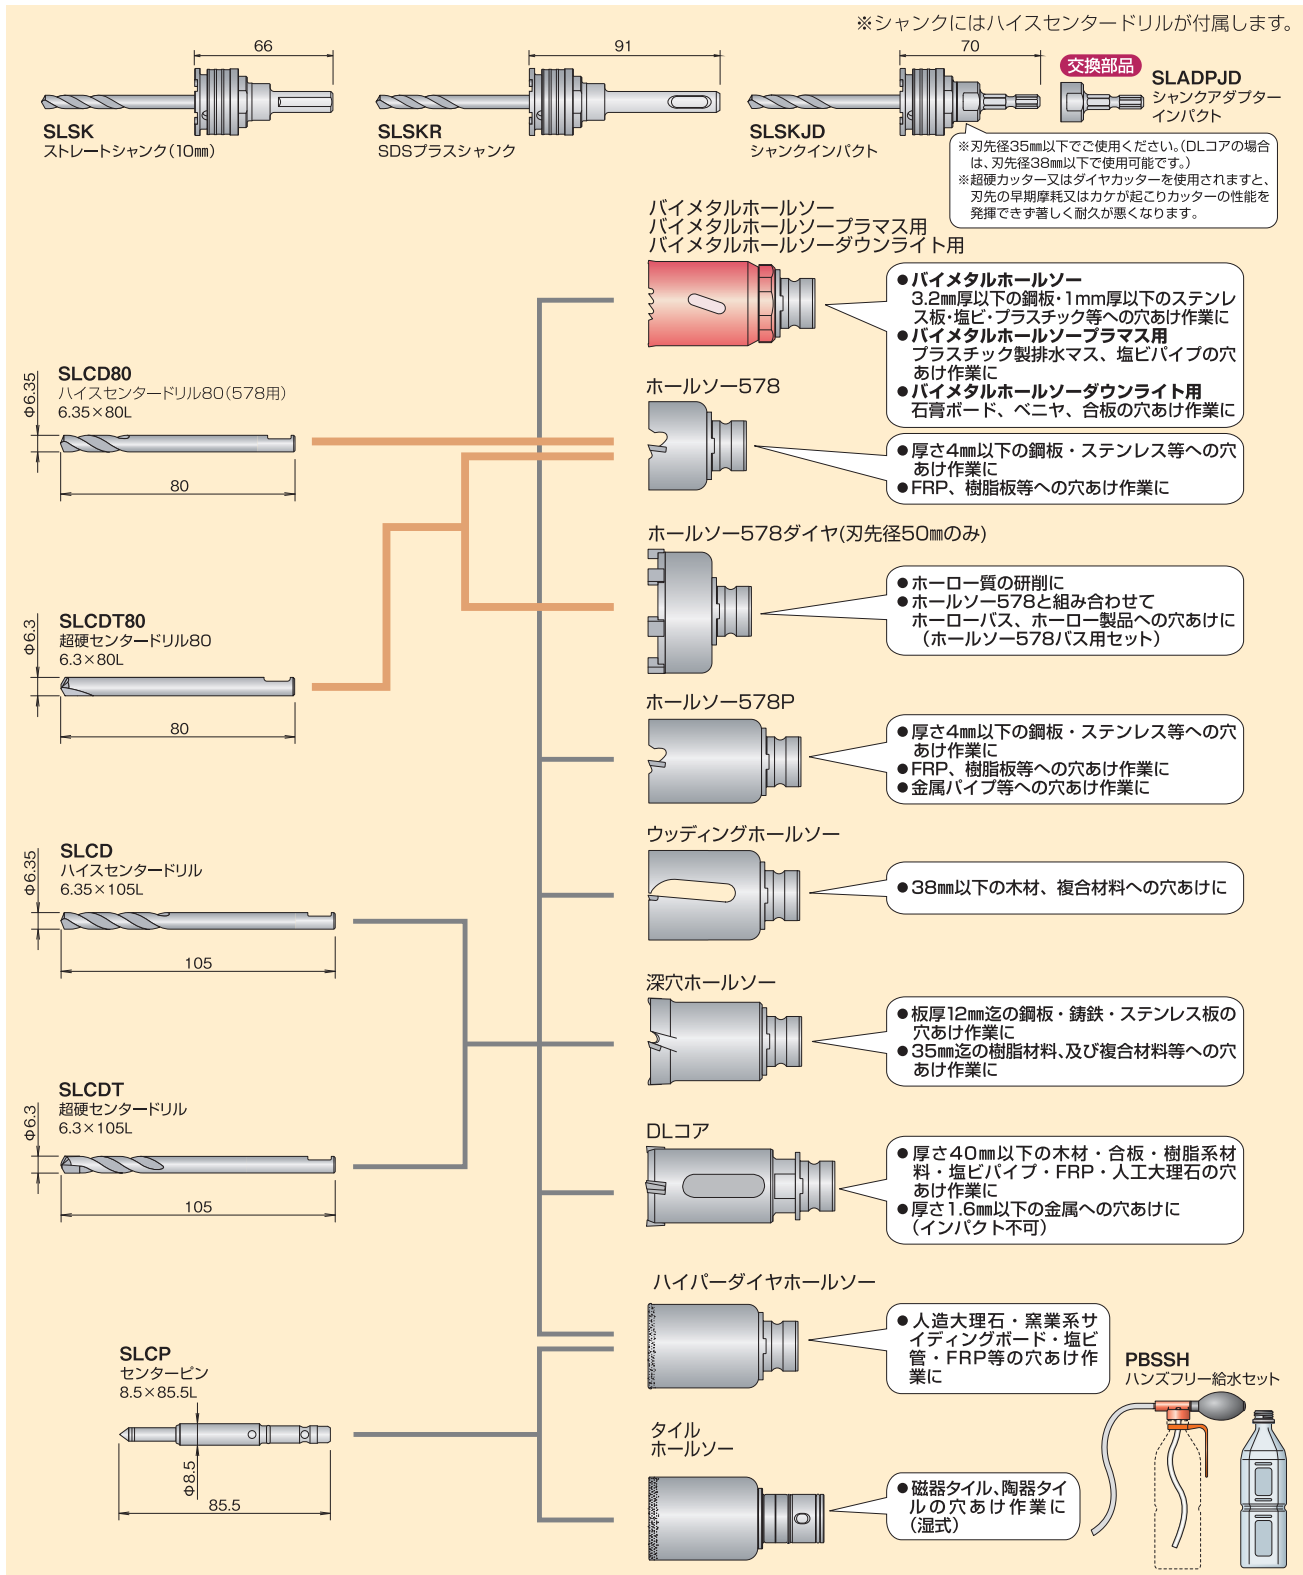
※シャンクにはハイスセンタードリルが付属します。

66

SLSK
ストレートシャンク(10㎜)

91

SLSKR
SDSプラスシャンク

70

SLSKJD
シャンクインパクト

交換部品

SLADPJD
シャンクアダプター
インパクト

※刃先径35㎜以下でご使用ください。(DLコアの場合は、刃先径38㎜以下で使用可能です。)
※超硬カッター又はダイヤカッターを使用されますと、刃先の早期摩耗又はカケが起こりカッターの性能を発揮できず著しく耐久が悪くなります。

バイメタルホールソー
バイメタルホールソープラマス用
バイメタルホールソーダウンライト用

●バイメタルホールソー
3.2㎜厚以下の鋼板･1mm厚以下のステンレス板･塩ビ･プラスチック等への穴あけ作業に
●バイメタルホールソープラマス用
プラスチック製排水マス、塩ビパイプの穴あけ作業に
●バイメタルホールソーダウンライト用
石膏ボード、ベニヤ、合板の穴あけ作業に

SLCD80
ハイスセンタードリル80(578用)
6.35×80L
Φ6.35
80

ホールソー578

●厚さ4㎜以下の鋼板・ステンレス等への穴あけ作業に
●FRP、樹脂板等への穴あけ作業に

ホールソー578ダイヤ(刃先径50㎜のみ)

●ホーロー質の研削に
●ホールソー578と組み合わせて
ホーローバス、ホーロー製品への穴あけに
(ホールソー578バス用セット)

SLCDT80
超硬センタードリル80
6.3×80L
Φ6.3
80

ホールソー578P

●厚さ4㎜以下の鋼板・ステンレス等への穴あけ作業に
●FRP、樹脂板等への穴あけ作業に
●金属パイプ等への穴あけ作業に

ウッディングホールソー

●38㎜以下の木材、複合材料への穴あけに

SLCD
ハイスセンタードリル
6.35×105L
Φ6.35
105

深穴ホールソー

●板厚12㎜迄の鋼板・鋳鉄・ステンレス板の穴あけ作業に
●35㎜迄の樹脂材料､及び複合材料等への穴あけ作業に

SLCDT
超硬センタードリル
6.3×105L
Φ6.3
105

DLコア

●厚さ40㎜以下の木材・合板・樹脂系材料・塩ビパイプ・FRP・人工大理石の穴あけ作業に
●厚さ1.6㎜以下の金属への穴あけに
(インパクト不可)

ハイパーダイヤホールソー

●人造大理石・窯業系サイディングボード・塩ビ管・FRP等の穴あけ作業に

PBSSH
ハンズフリー給水セット

SLCP
センターピン
8.5×85.5L
Φ8.5
85.5

タイル
ホールソー

●磁器タイル､陶器タイルの穴あけ作業に
(湿式)